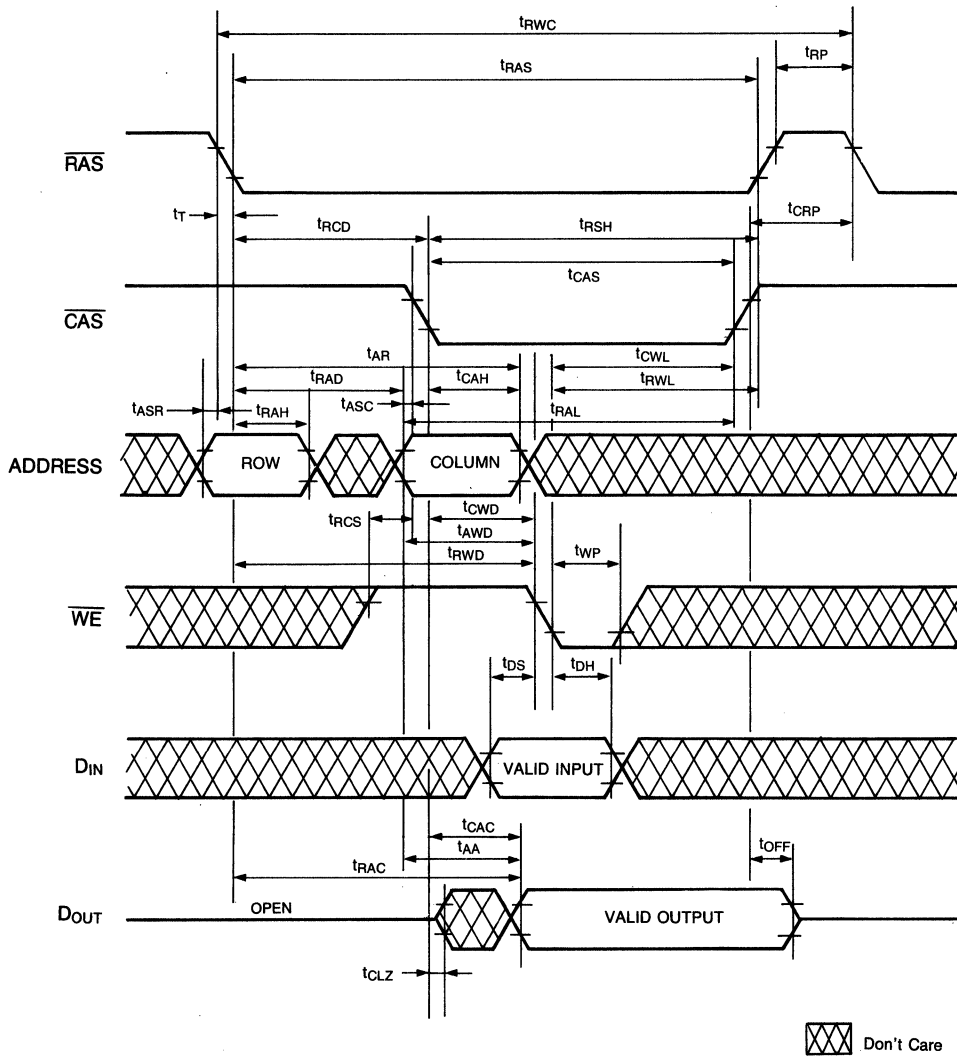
$t_{RWC}$
$t_{RAS}$
$t_{RP}$
$\overline{RAS}$
$t_T$
$t_{RCD}$
$t_{RSH}$
$t_{CRP}$
$t_{CAS}$
$\overline{CAS}$
$t_{AR}$
$t_{CWL}$
$t_{RAD}$
$t_{CAH}$
$t_{RWL}$
$t_{ASR}$
$t_{RAH}$
$t_{ASC}$
$t_{RAL}$
ADDRESS
ROW
COLUMN
$t_{CWD}$
$t_{RCS}$
$t_{AWD}$
$t_{RWD}$
$t_{WP}$
$\overline{WE}$
$t_{DS}$
$t_{DH}$
$D_{IN}$
VALID INPUT
$t_{CAC}$
$t_{AA}$
$t_{RAC}$
$t_{OFF}$
$D_{OUT}$
OPEN
VALID OUTPUT
$t_{CLZ}$
Don't Care